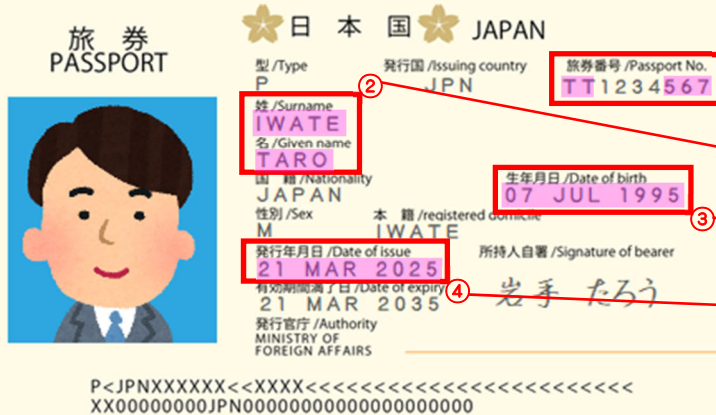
旅券
PASSPORT

日本国 JAPAN

型 /Type
P

発行国 /Issuing country
JPN

旅券番号 /Passport No.
TT1234567

②
姓 /Surname
IWATE

名 /Given name
TARO

国籍 /Nationality
JAPAN

生年月日 /Date of birth
07 JUL 1995

③

性別 /Sex
M

本籍 /registered domicile
IWATE

発行年月日 /Date of issue
21 MAR 2025

④

所持人自署 /Signature of bearer
岩手 たろう

有効期間満了日 /Date of expiry
21 MAR 2035

発行官庁 /Authority
MINISTRY OF FOREIGN AFFAIRS

P<JPNXXXXXX<<XXXX<<<<<<<<<<<<<<<<<<<<<<<<<<
XX00000000JPN0000000000000000000000